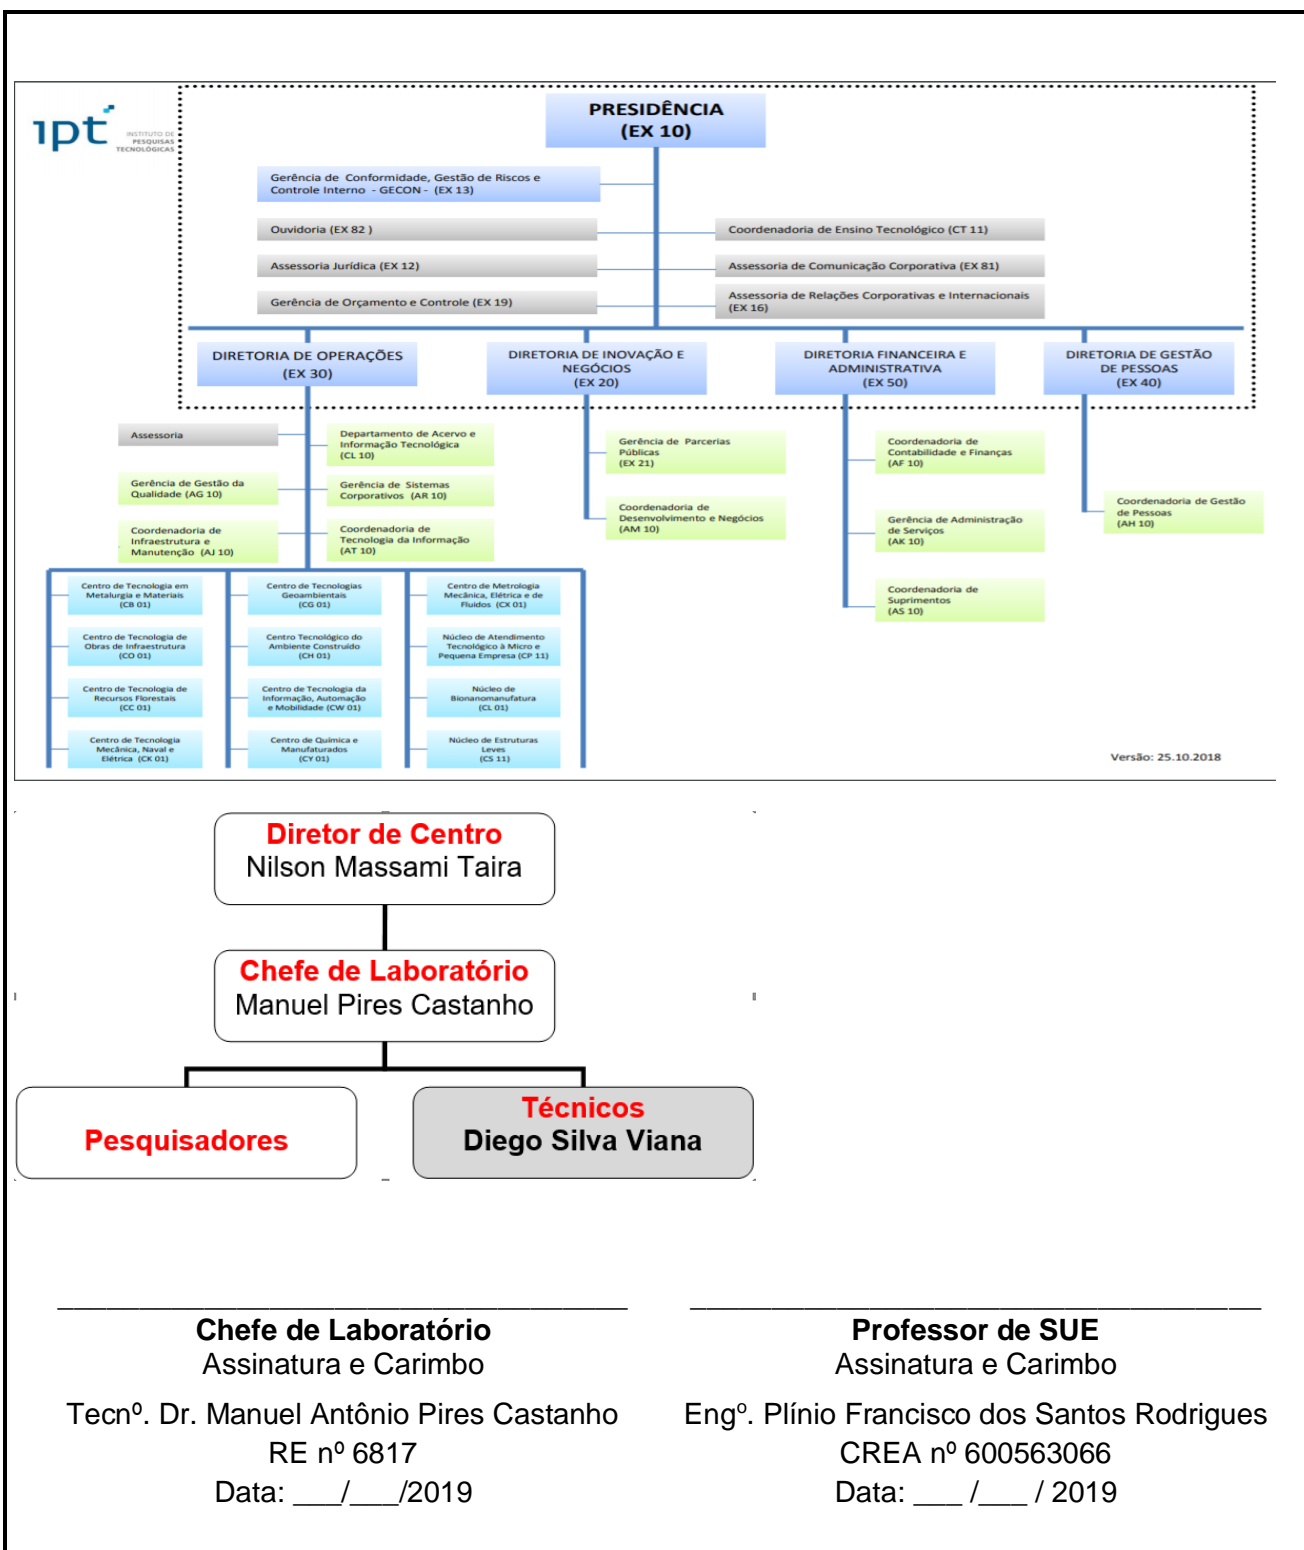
ipt INSTITUTO DE PESQUISAS TECNOLÓGICAS

PRESIDÊNCIA
(EX 10)

Gerência de Conformidade, Gestão de Riscos e Controle Interno - GECON - (EX 13)

Ouvidoria (EX 82 )

Coordenadoria de Ensino Tecnológico (CT 11)

Assessoria Jurídica (EX 12)

Assessoria de Comunicação Corporativa (EX 81)

Gerência de Orçamento e Controle (EX 19)

Assessoria de Relações Corporativas e Internacionais (EX 16)

DIRETORIA DE OPERAÇÕES
(EX 30)

DIRETORIA DE INOVAÇÃO E NEGÓCIOS
(EX 20)

DIRETORIA FINANCEIRA E ADMINISTRATIVA
(EX 50)

DIRETORIA DE GESTÃO DE PESSOAS
(EX 40)

Assessoria

Departamento de Acervo e Informação Tecnológica (CL 10)

Gerência de Gestão da Qualidade (AG 10)

Gerência de Sistemas Corporativos (AR 10)

Coordenadoria de Infraestrutura e Manutenção (AJ 10)

Coordenadoria de Tecnologia da Informação (AT 10)

Gerência de Parcerias Públicas (EX 21)

Coordenadoria de Desenvolvimento e Negócios (AM 10)

Coordenadoria de Contabilidade e Finanças (AF 10)

Gerência de Administração de Serviços (AK 10)

Coordenadoria de Suprimentos (AS 10)

Coordenadoria de Gestão de Pessoas (AH 10)

Centro de Tecnologia em Metalurgia e Materiais (CB 01)

Centro de Tecnologias Geoambientais (CG 01)

Centro de Metrologia Mecânica, Elétrica e de Fluidos (CX 01)

Centro de Tecnologia de Obras de Infraestrutura (CO 01)

Centro Tecnológico do Ambiente Construído (CH 01)

Núcleo de Atendimento Tecnológico à Micro e Pequena Empresa (CP 11)

Centro de Tecnologia de Recursos Florestais (CC 01)

Centro de Tecnologia da Informação, Automação e Mobilidade (CW 01)

Núcleo de Bionanomanufatura (CL 01)

Centro de Tecnologia Mecânica, Naval e Elétrica (CK 01)

Centro de Química e Manufaturados (CY 01)

Núcleo de Estruturas Leves (CS 11)

Versão: 25.10.2018

Diretor de Centro
Nilson Massami Taira

Chefe de Laboratório
Manuel Pires Castanho

Pesquisadores

Técnicos
Diego Silva Viana

Chefe de Laboratório
Assinatura e Carimbo
Tecnº. Dr. Manuel Antônio Pires Castanho
RE nº 6817
Data: ___/___/2019

Professor de SUE
Assinatura e Carimbo
Engº. Plínio Francisco dos Santos Rodrigues
CREA nº 600563066
Data: ___ /___ / 2019